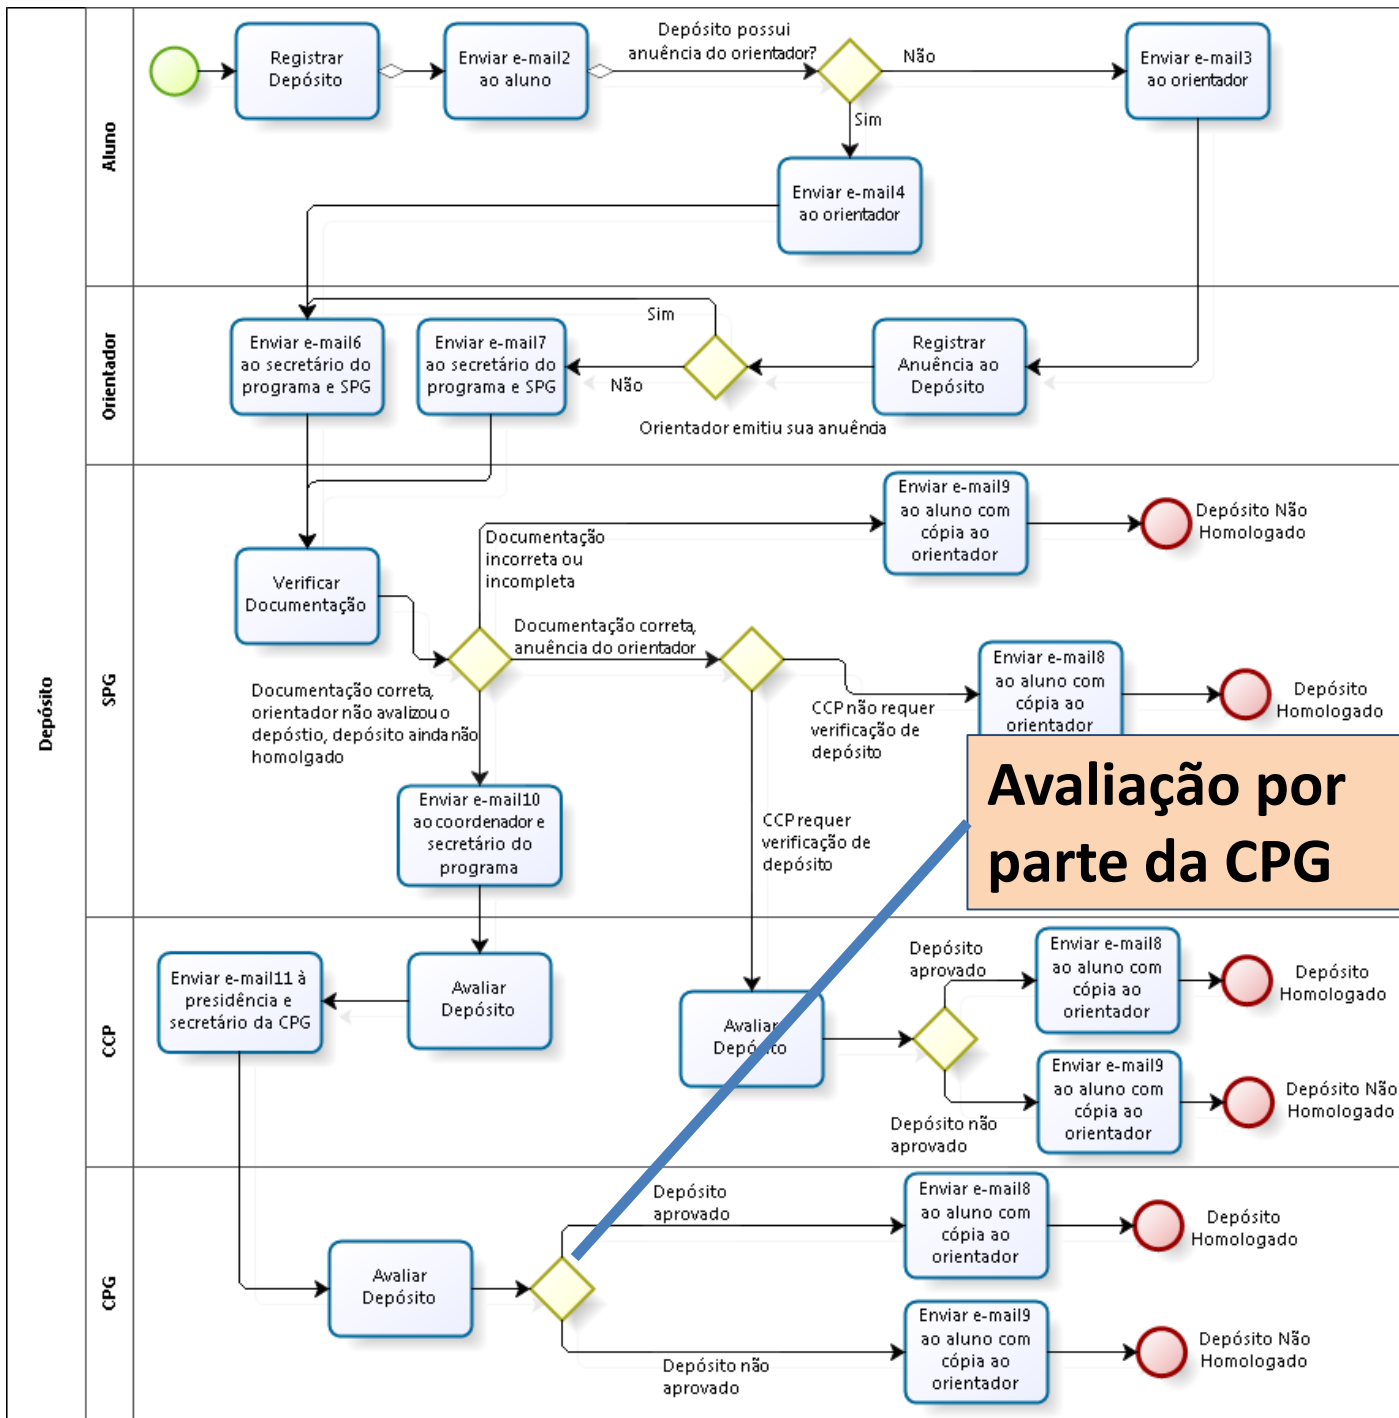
Depósito

Aluno

Registrar Depósito

Enviar e-mail2 ao aluno

Depósito possui anuência do orientador?

Não

Enviar e-mail3 ao orientador

Sim

Enviar e-mail4 ao orientador

Orientador

Enviar e-mail6 ao secretário do programa e SPG

Enviar e-mail7 ao secretário do programa e SPG

Sim

Não

Registrar Anuência ao Depósito

Orientador emitiu sua anuênda

SPG

Enviar e-mail9 ao aluno com cópia ao orientador

Depósito Não Homologado

Documentação incorreta ou incompleta

Verificar Documentação

Documentação correta, anuência do orientador

Enviar e-mail8 ao aluno com cópia ao orientador

Depósito Homologado

CCP não requer verificação de depósito

Documentação correta, orientador não avalizou o depóstio, depósito ainda não homologado

Avaliação por parte da CPG

Enviar e-mail10 ao coordenador e secretário do programa

CCP requer verificação de depósito

CCP

Enviar e-mail11 à presidência e secretário da CPG

Avaliar Depósito

Avaliar Depósito

Depósito aprovado

Enviar e-mail8 ao aluno com cópia ao orientador

Depósito Homologado

Enviar e-mail9 ao aluno com cópia ao orientador

Depósito Não Homologado

Depósito não aprovado

CPG

Depósito aprovado

Enviar e-mail8 ao aluno com cópia ao orientador

Depósito Homologado

Avaliar Depósito

Enviar e-mail9 ao aluno com cópia ao orientador

Depósito Não Homologado

Depósito não aprovado